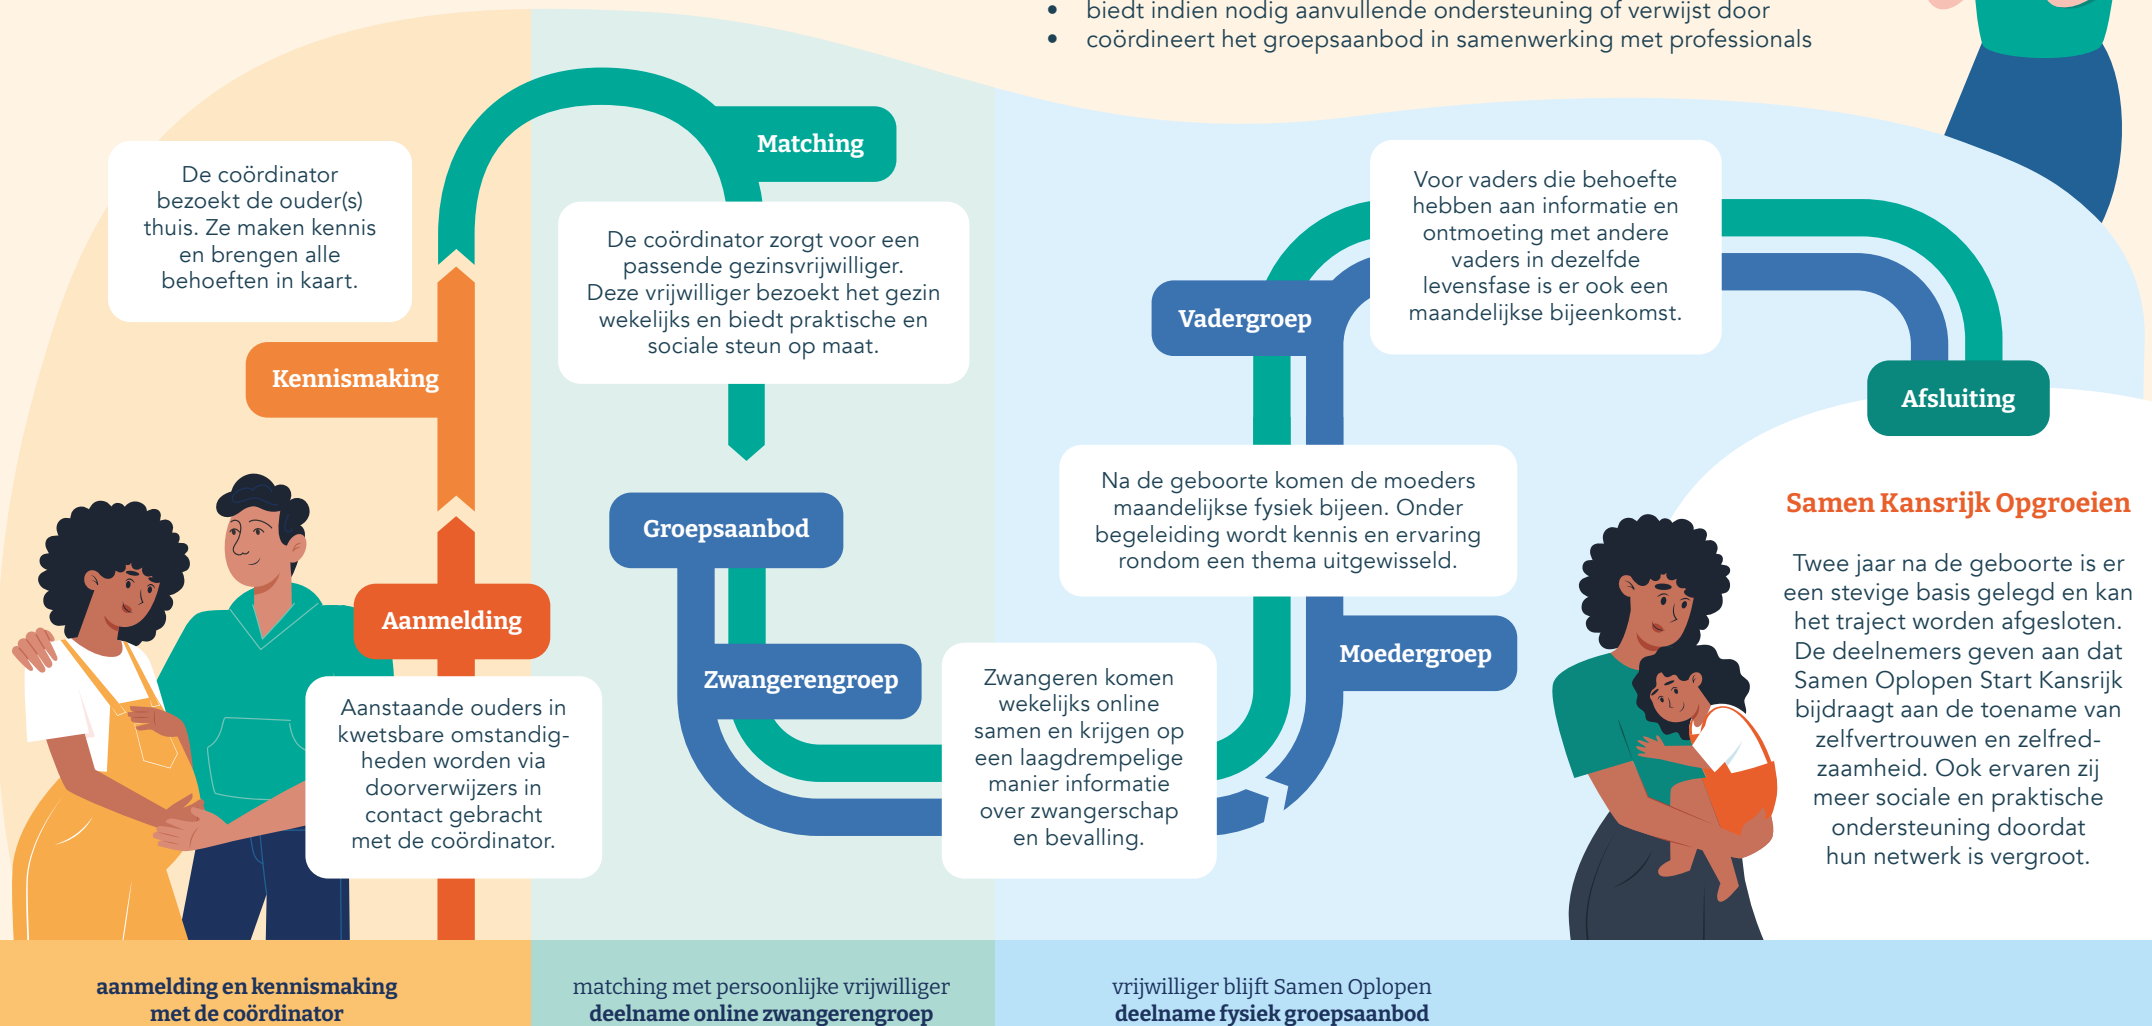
- biedt indien nodig aanvullende ondersteuning of verwijst door
- coördineert het groepsaanbod in samenwerking met professionals

De coördinator bezoekt de ouder(s) thuis. Ze maken kennis en brengen alle behoeften in kaart.

Matching

De coördinator zorgt voor een passende gezinsvrijwilliger. Deze vrijwilliger bezoekt het gezin wekelijks en biedt praktische en sociale steun op maat.

Voor vaders die behoefte hebben aan informatie en ontmoeting met andere vaders in dezelfde levensfase is er ook een maandelijkse bijeenkomst.

Vadergroep

Afsluiting

Kennismaking

Na de geboorte komen de moeders maandelijkse fysiek bijeen. Onder begeleiding wordt kennis en ervaring rondom een thema uitgewisseld.

Samen Kansrijk Opgroeien

Groepsaanbod

Twee jaar na de geboorte is er een stevige basis gelegd en kan het traject worden afgesloten. De deelnemers geven aan dat Samen Oplopen Start Kansrijk bijdraagt aan de toename van zelfvertrouwen en zelfredzaamheid. Ook ervaren zij meer sociale en praktische ondersteuning doordat hun netwerk is vergroot.

Aanmelding

Moedergroep

Zwangerengroep

Zwangeren komen wekelijks online samen en krijgen op een laagdrempelige manier informatie over zwangerschap en bevalling.

Aanstaande ouders in kwetsbare omstandigheden worden via doorverwijzers in contact gebracht met de coördinator.

aanmelding en kennismaking met de coördinator

matching met persoonlijke vrijwilliger deelname online zwangerengroep

vrijwilliger blijft Samen Oplopen deelname fysiek groepsaanbod